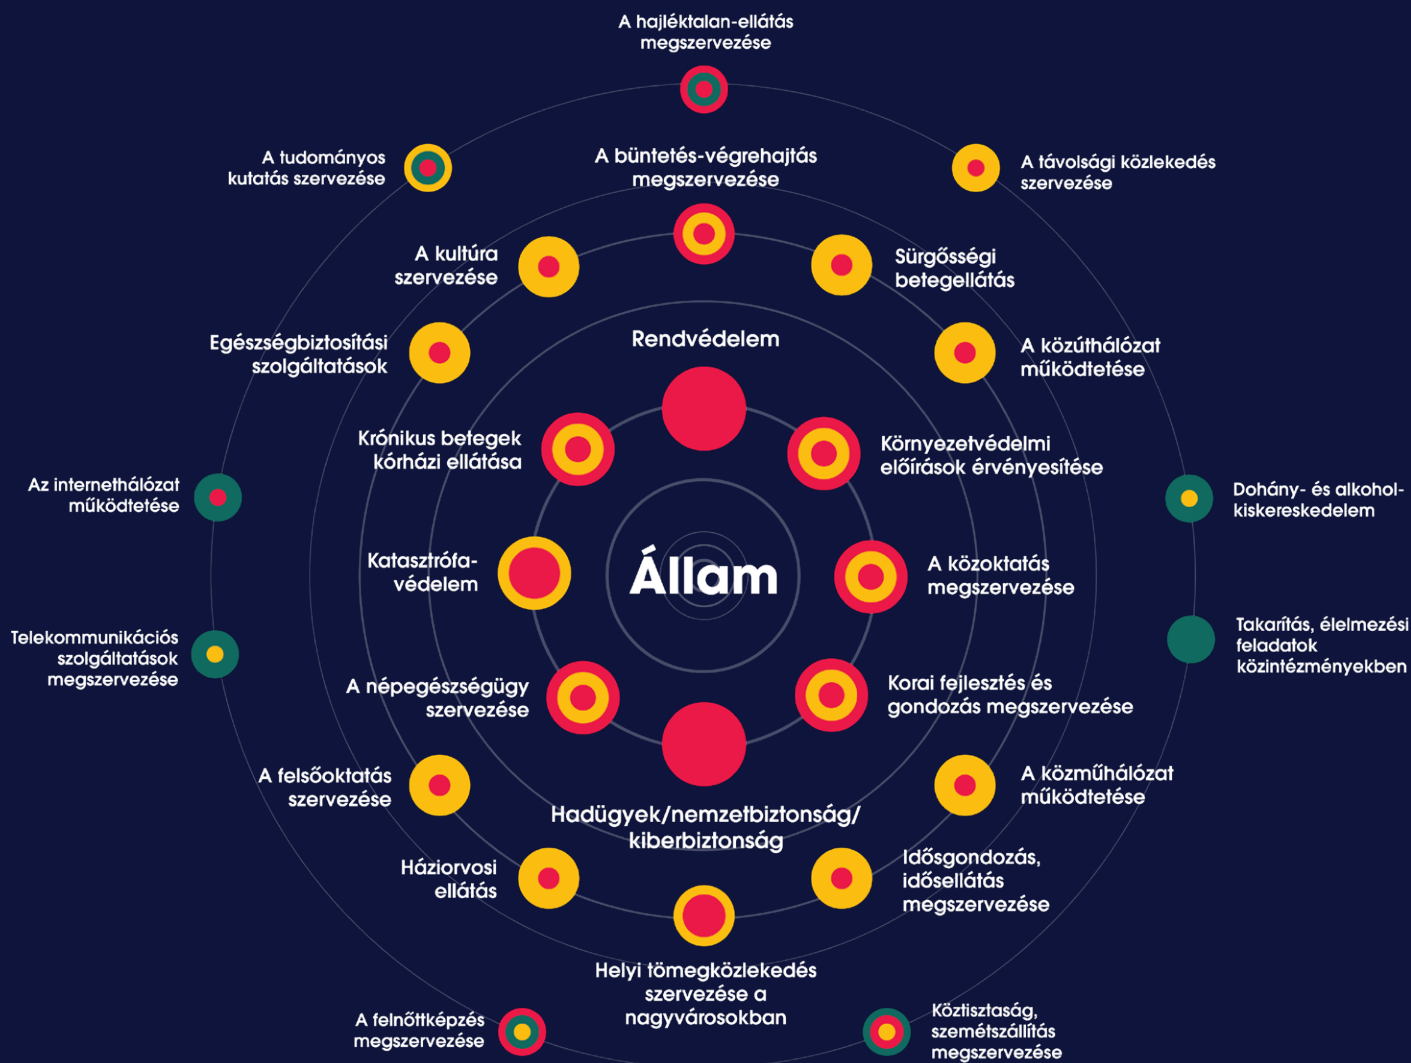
A hajléktalan-ellátás megszervezése

A tudományos kutatás szervezése

A büntetés-végrehajtás megszervezése

A távolsági közlekedés szervezése

A kultúra szervezése

Sürgősségi betegellátás

Egészségbiztosítási szolgáltatások

Rendvédelem

A közúthálózat működtetése

Krónikus betegek kórházi ellátása

Környezetvédelmi előírások érvényesítése

Az internethálózat működtetése

Dohány- és alkohol-kiskereskedelem

Katasztrófa-védelem

Állam

A közoktatás megszervezése

Telekommunikációs szolgáltatások megszervezése

Takarítás, élelmezési feladatok közintézményekben

A népegészségügy szervezése

Korai fejlesztés és gondozás megszervezése

A felsőoktatás szervezése

A közműhálózat működtetése

Hadügyek/nemzetbiztonság/ kiberbiztonság

Háziorvosi ellátás

Idősgondozás, idősellátás megszervezése

Helyi tömegközlekedés szervezése a nagyvárosokban

A felnőttképzés megszervezése

Köztisztaság, szemétszállítás megszervezése